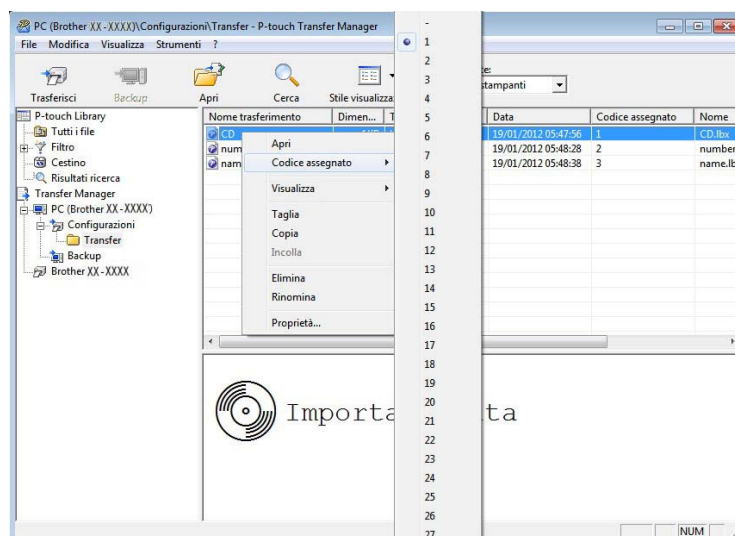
PC (Brother XX-XXXX)\Configurazioni\Transfer - P-touch Transfer Manager

File Modifica Visualizza Strumenti ?

Trasferisci Backup Apri Cerca Stile visualizza

stampanti

P-touch Library
Tutti i file
Filtro
Cestino
Risultati ricerca
Transfer Manager
PC (Brother XX-XXXX)
Configurazioni
Transfer
Backup
Brother XX-XXXX

| Nome trasferimento | Dimen... | Data | Codice assegnato | Nome |
|---|---|---|---|---|
| CD | | 19/01/2012 05:47:56 | 1 | CD.lbx |
| num | | 19/01/2012 05:48:28 | 2 | number |
| nam | | 19/01/2012 05:48:38 | 3 | name.lb |

Apri
Codice assegnato
Visualizza
Taglia
Copia
Incolla
Elimina
Rinomina
Proprietà...

-
1
2
3
4
5
6
7
8
9
10
11
12
13
14
15
16
17
18
19
20
21
22
23
24
25
26
27

Importa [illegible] ta

NUM